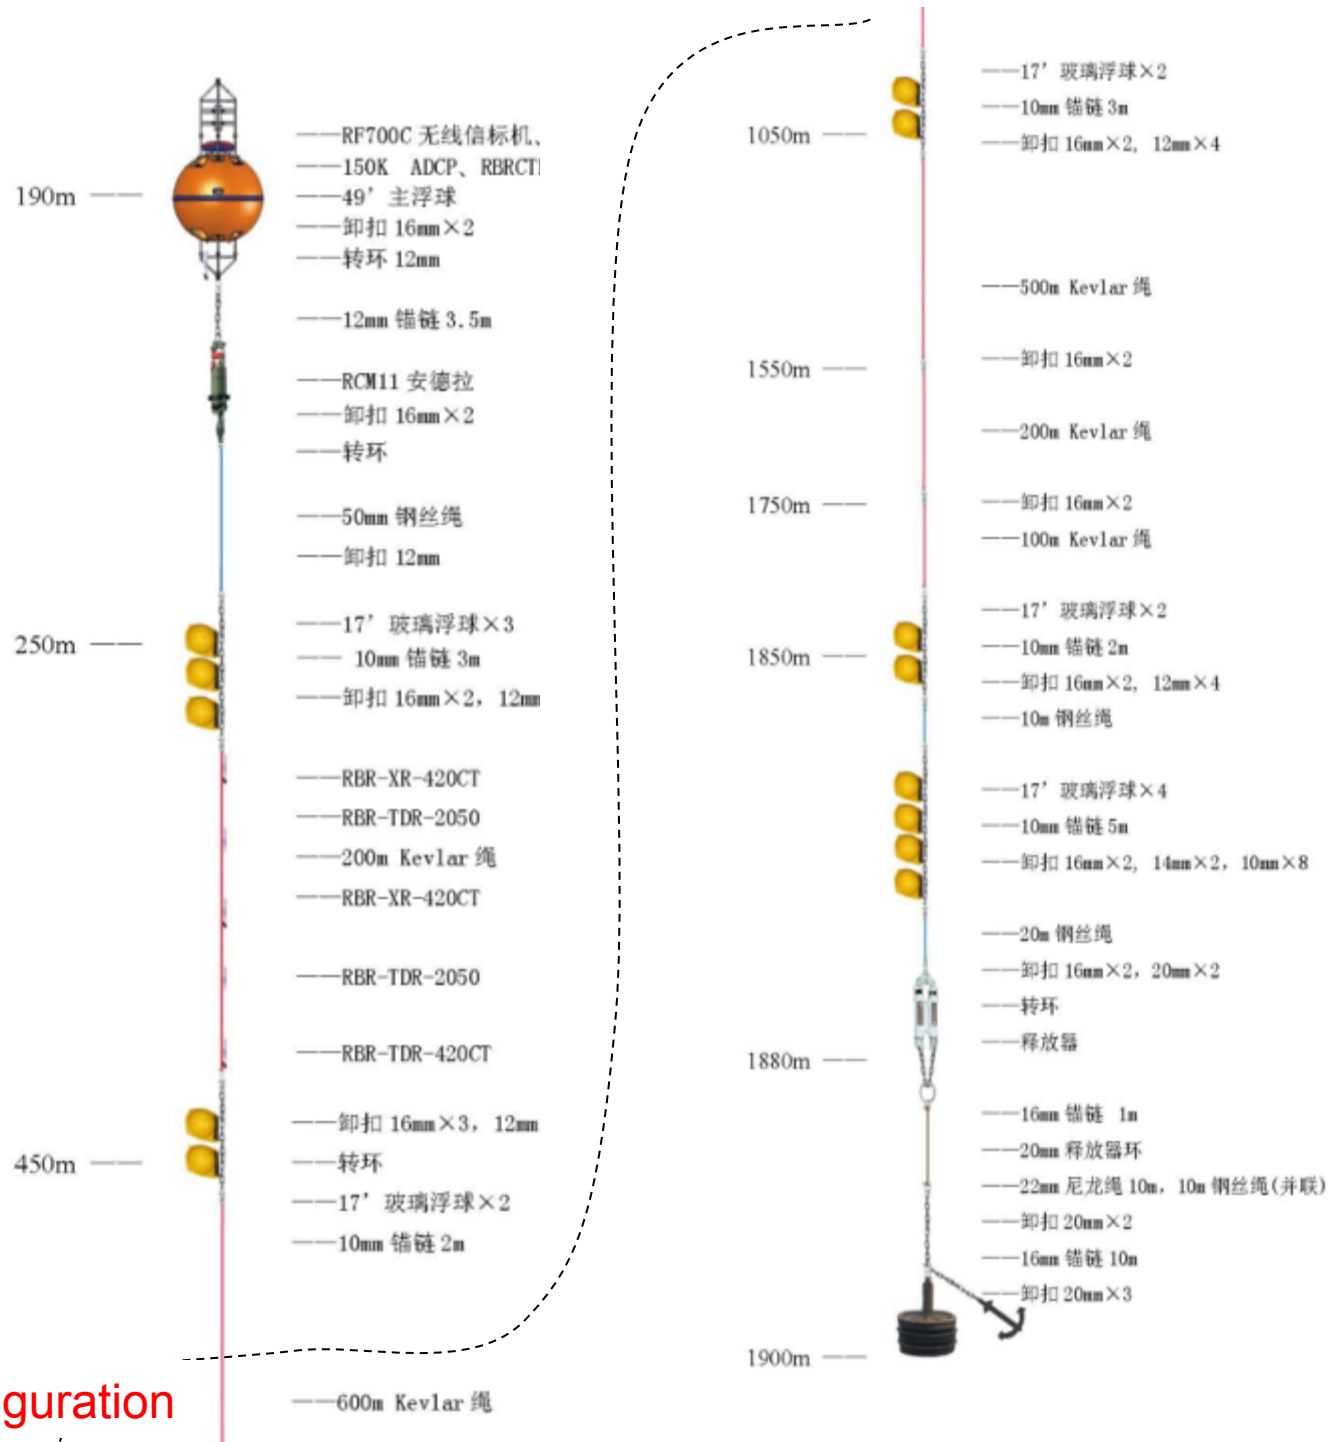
190m

RF700C 无线信标机、
150K ADCP、RBRCTI
49' 主浮球
卸扣 16mm×2
转环 12mm
12mm 锚链 3.5m
RCM11 安德拉
卸扣 16mm×2
转环
50mm 钢丝绳
卸扣 12mm

250m

17' 玻璃浮球×3
10mm 锚链 3m
卸扣 16mm×2, 12mm
RBR-XR-420CT
RBR-TDR-2050
200m Kevlar 绳
RBR-XR-420CT
RBR-TDR-2050
RBR-TDR-420CT

450m

卸扣 16mm×3, 12mm
转环
17' 玻璃浮球×2
10mm 锚链 2m

guration

600m Kevlar 绳

1050m

17' 玻璃浮球×2
10mm 锚链 3m
卸扣 16mm×2, 12mm×4
500m Kevlar 绳

1550m

卸扣 16mm×2
200m Kevlar 绳

1750m

卸扣 16mm×2
100m Kevlar 绳
17' 玻璃浮球×2

1850m

10mm 锚链 2m
卸扣 16mm×2, 12mm×4
10m 钢丝绳
17' 玻璃浮球×4
10mm 锚链 5m
卸扣 16mm×2, 14mm×2, 10mm×8
20m 钢丝绳
卸扣 16mm×2, 20mm×2
转环
释放器

1880m

16mm 锚链 1m
20mm 释放器环
22mm 尼龙绳 10m, 10m 钢丝绳(并联)
卸扣 20mm×2
16mm 锚链 10m
卸扣 20mm×3

1900m